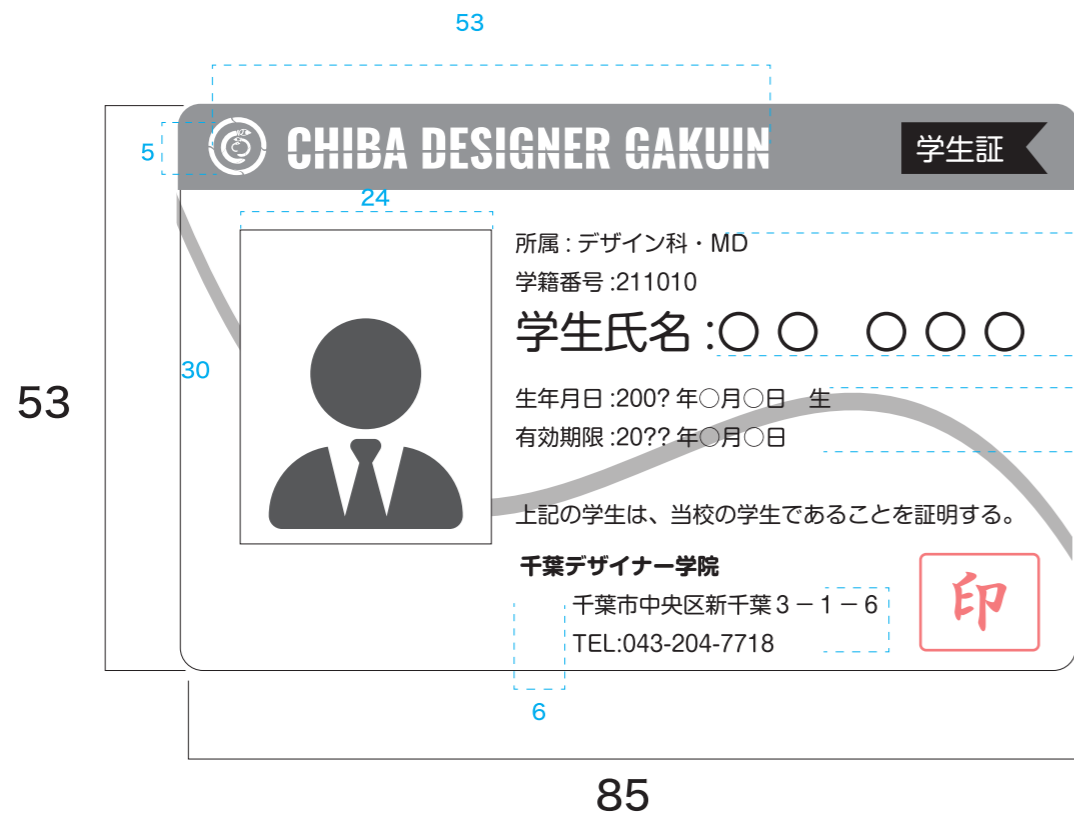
53

5

CHIBA DESIGNER GAKUIN

学生証

24

所属 : デザイン科・MD

学籍番号 :211010

学生氏名 :〇 〇　〇 〇 〇

30

53

生年月日 :200? 年〇月〇日　生

有効期限 :20?? 年〇月〇日

上記の学生は、当校の学生であることを証明する。

千葉デザイナー学院

千葉市中央区新千葉３－１－６

TEL:043-204-7718

印

6

85